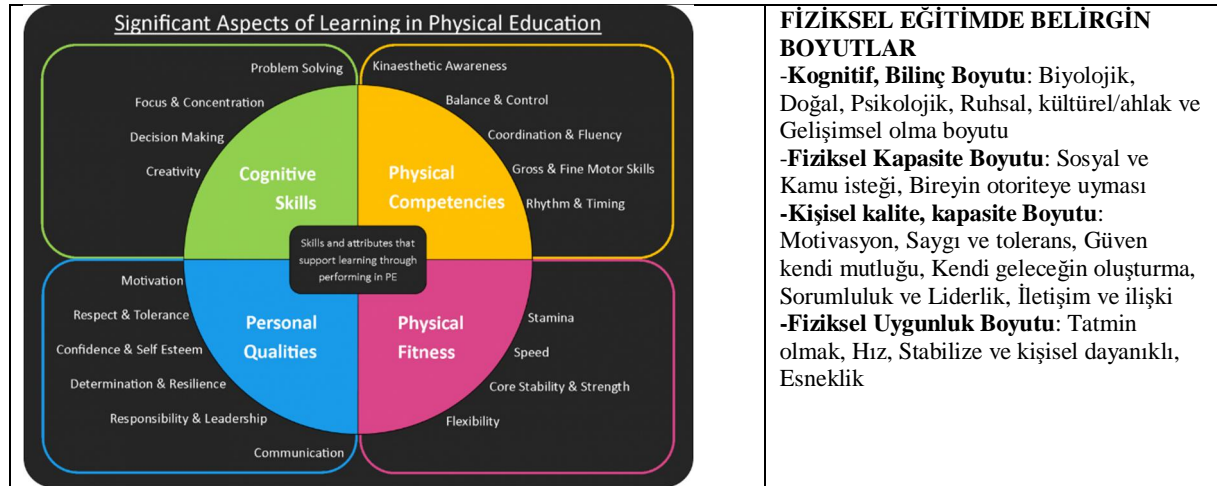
Significant Aspects of Learning in Physical Education

Problem Solving
Focus & Concentration
Decision Making
Creativity
Cognitive Skills

Kinaesthetic Awareness
Balance & Control
Coordination & Fluency
Gross & Fine Motor Skills
Rhythm & Timing
Physical Competencies

Skills and attributes that support learning through performing in PE

Motivation
Respect & Tolerance
Confidence & Self Esteem
Determination & Resilience
Responsibility & Leadership
Communication
Personal Qualities

Stamina
Speed
Core Stability & Strength
Flexibility
Physical Fitness

FİZİKSEL EĞİTİMDE BELİRGİN BOYUTLAR
-Kognitif, Bilinç Boyutu: Biyolojik, Doğal, Psikolojik, Ruhsal, kültürel/ahlak ve Gelişimsel olma boyutu
-Fiziksel Kapasite Boyutu: Sosyal ve Kamu isteği, Bireyin otoriteye uyması
-Kişisel kalite, kapasite Boyutu: Motivasyon, Saygı ve tolerans, Güven kendi mutluğu, Kendi geleceğin oluşturma, Sorumluluk ve Liderlik, İletişim ve ilişki
-Fiziksel Uygunluk Boyutu: Tatmin olmak, Hız, Stabilize ve kişisel dayanıklı, Esneklik